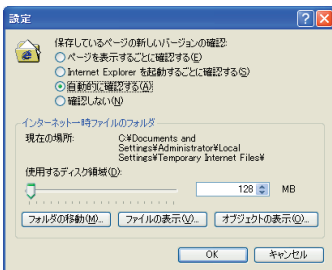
設定

保存しているページの新しいバージョンの確認:
ページを表示するごとに確認する(E)
Internet Explorer を起動するごとに確認する(S)
自動的に確認する(A)
確認しない(N)

インターネット一時ファイルのフォルダ
現在の場所: C:¥Documents and Settings¥Administrator¥Local Settings¥Temporary Internet Files¥
使用するディスク領域(D):
128 MB
フォルダの移動(M)... ファイルの表示(V)... オブジェクトの表示(O)...
OK キャンセル